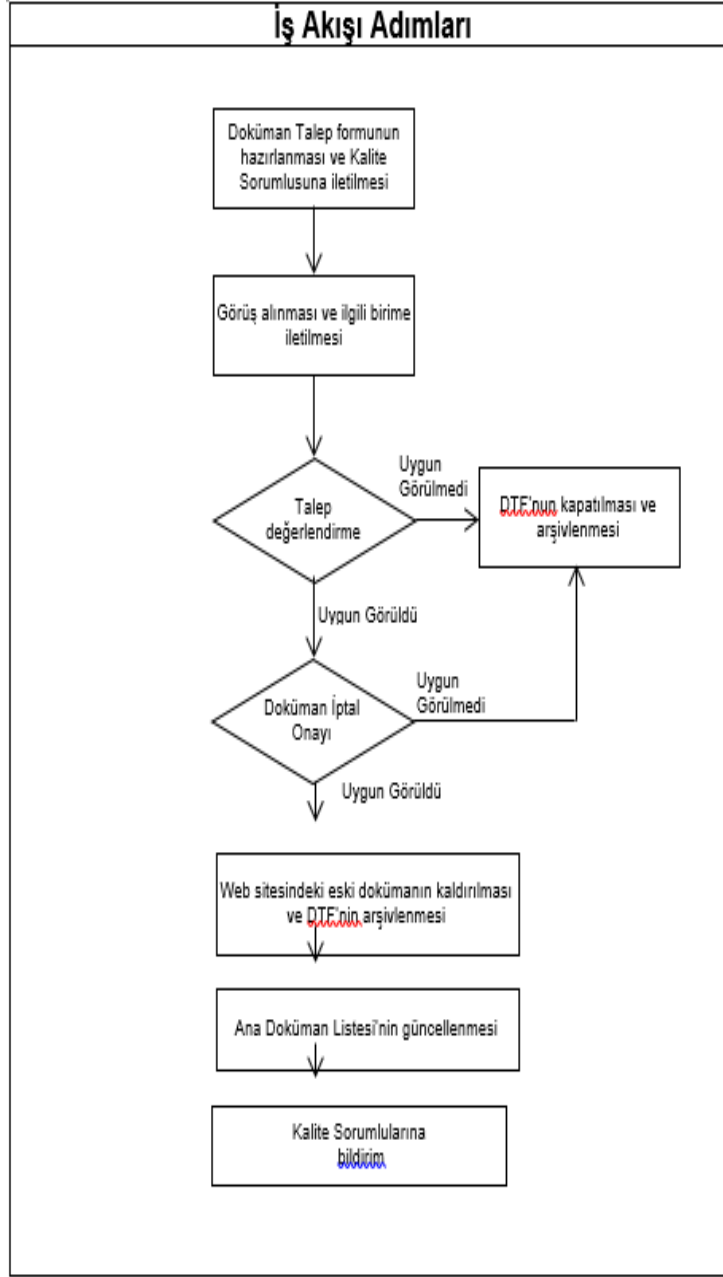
İş Akışı Adımları

Doküman Talep formunun hazırlanması ve Kalite Sorumlusuna iletilmesi

Görüş alınması ve ilgili birime iletilmesi

Talep değerlendirme

Uygun Görülmedi

DTF'nun kapatılması ve arşivlenmesi

Uygun Görüldü

Doküman İptal Onayı

Uygun Görülmedi

Uygun Görüldü

Web sitesindeki eski dokümanın kaldırılması ve DTF'nin arşivlenmesi

Ana Doküman Listesi'nin güncellenmesi

Kalite Sorumlularına bildirim